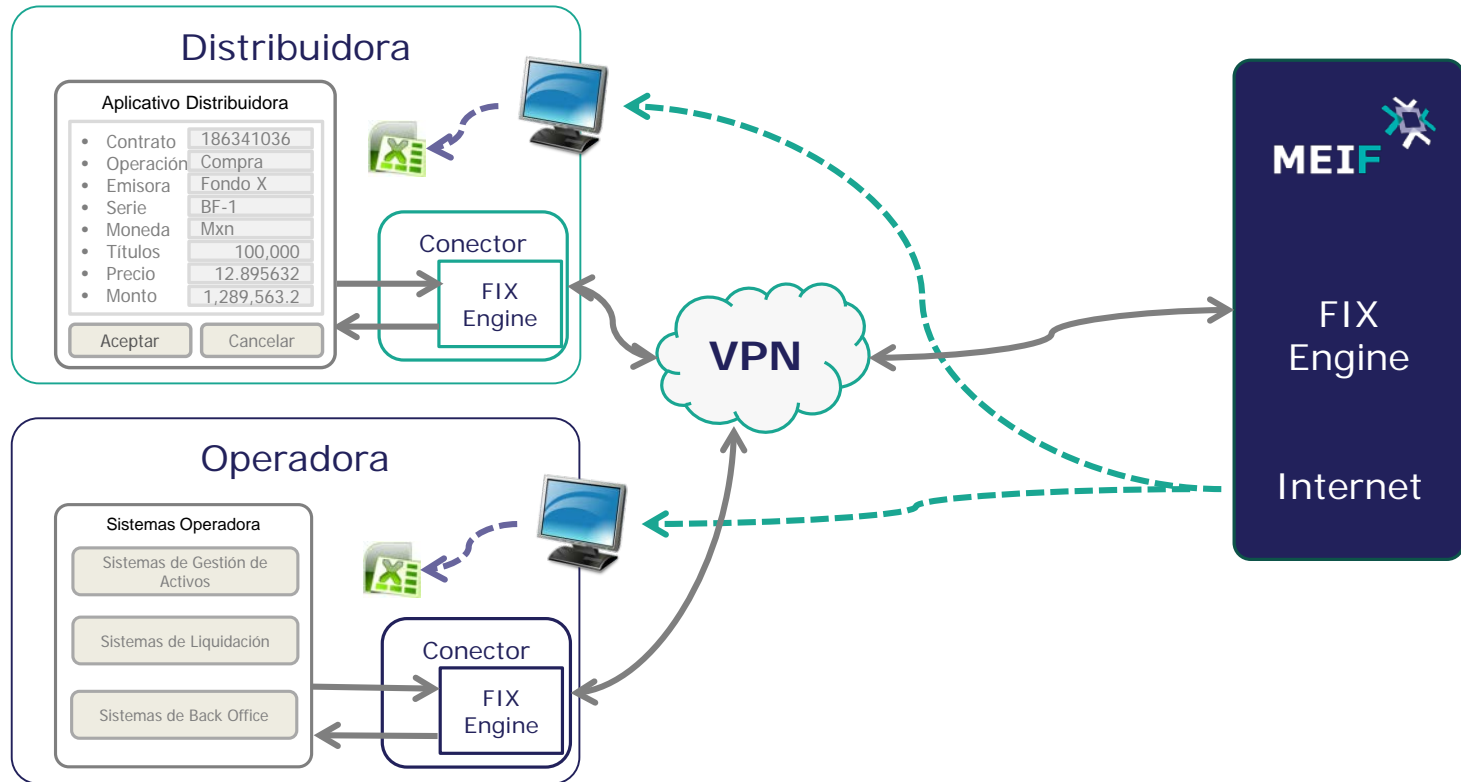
Distribuidora

Aplicativo Distribuidora

| | |
|---|---|
| • Contrato | 186341036 |
| • Operación | Compra |
| • Emisora | Fondo X |
| • Serie | BF-1 |
| • Moneda | Mxn |
| • Títulos | 100,000 |
| • Precio | 12.895632 |
| • Monto | 1,289,563.2 |

Aceptar Cancelar

Conector

FIX Engine

VPN

MEIF

FIX Engine

Internet

Operadora

Sistemas Operadora

Sistemas de Gestión de Activos

Sistemas de Liquidación

Sistemas de Back Office

Conector

FIX Engine